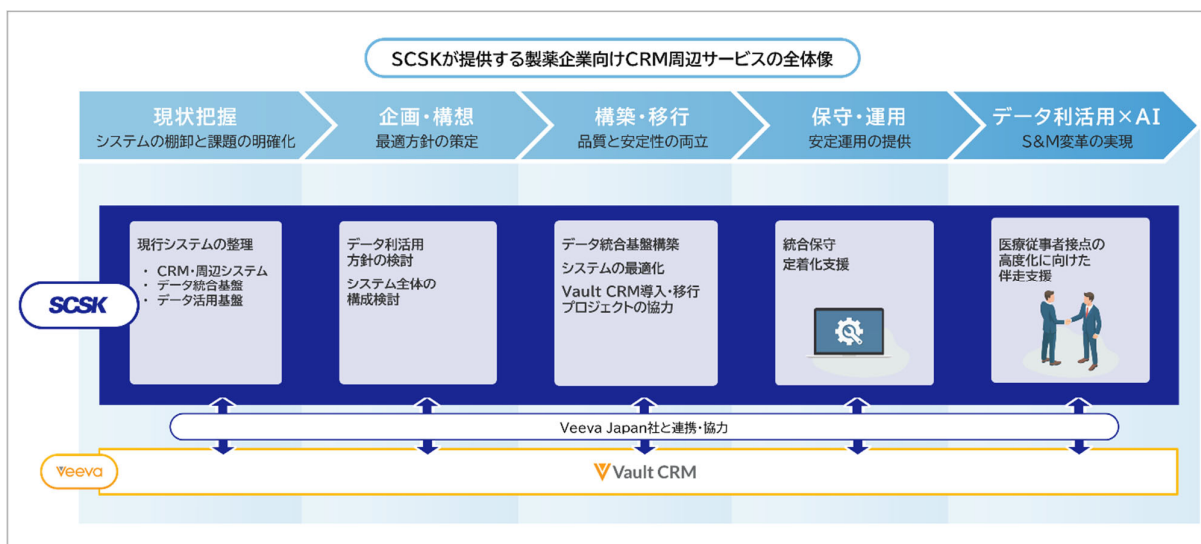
SCSKが提供する製薬企業向けCRM周辺サービスの全体像

現状把握
システムの棚卸と課題の明確化

企画・構想
最適方針の策定

構築・移行
品質と安定性の両立

保守・運用
安定運用の提供

データ利活用×AI
S&M変革の実現

SCSK

現行システムの整理
・ CRM・周辺システム
・ データ統合基盤
・ データ活用基盤

データ利活用
方針の検討
システム全体の
構成検討

データ統合基盤構築
システムの最適化
Vault CRM導入・移行
プロジェクトの協力

統合保守
定着化支援

医療従事者接点の
高度化に向けた
伴走支援

Veeva Japan社と連携・協力

Veeva

Vault CRM